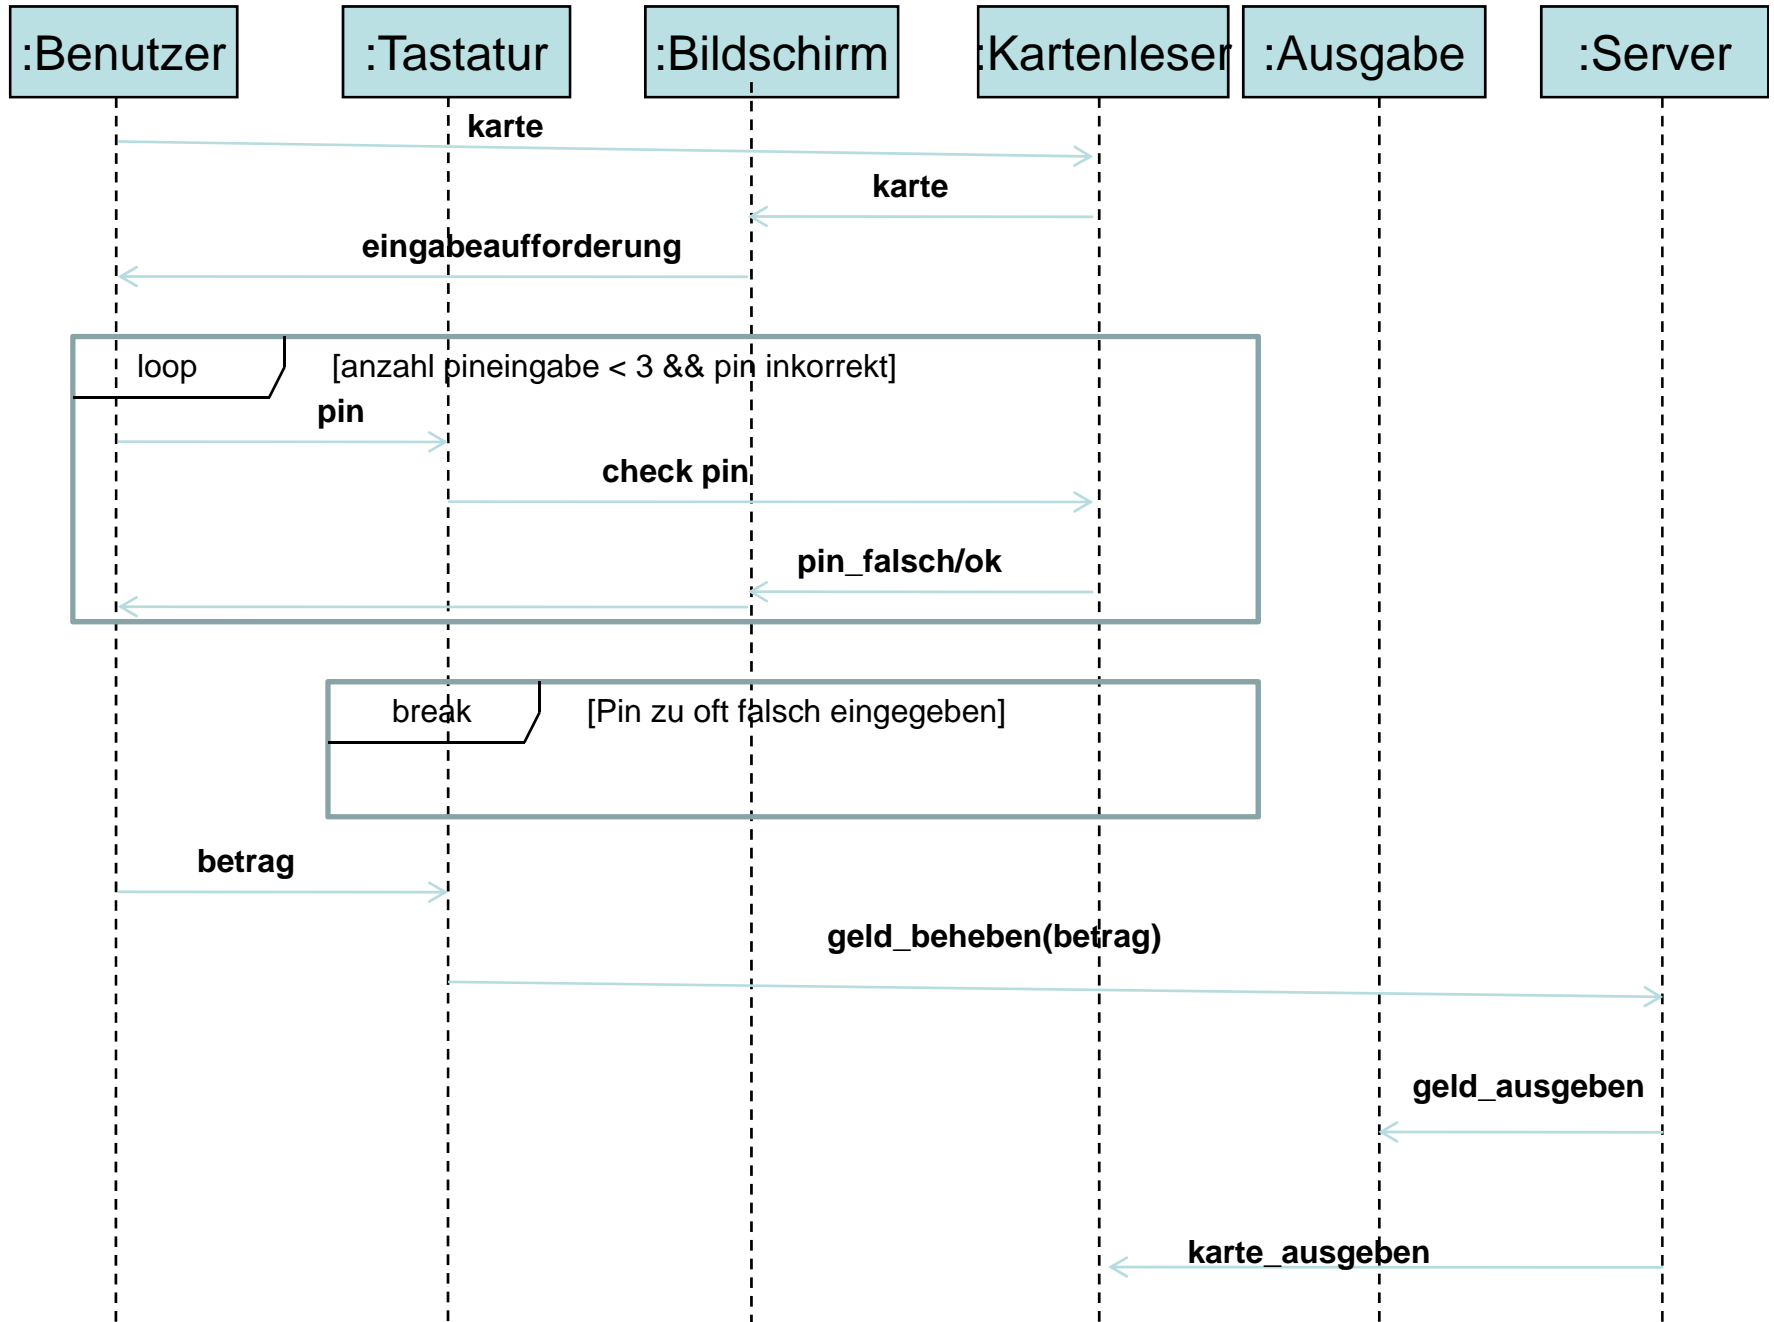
:Benutzer :Tastatur :Bildschirm :Kartenleser :Ausgabe :Server

karte

karte

eingabeaufforderung

loop [anzahl pineingabe < 3 && pin inkorrekt]

pin

check pin

pin_falsch/ok

break [Pin zu oft falsch eingegeben]

betrag

geld_beheben(betrag)

geld_ausgeben

karte_ausgeben